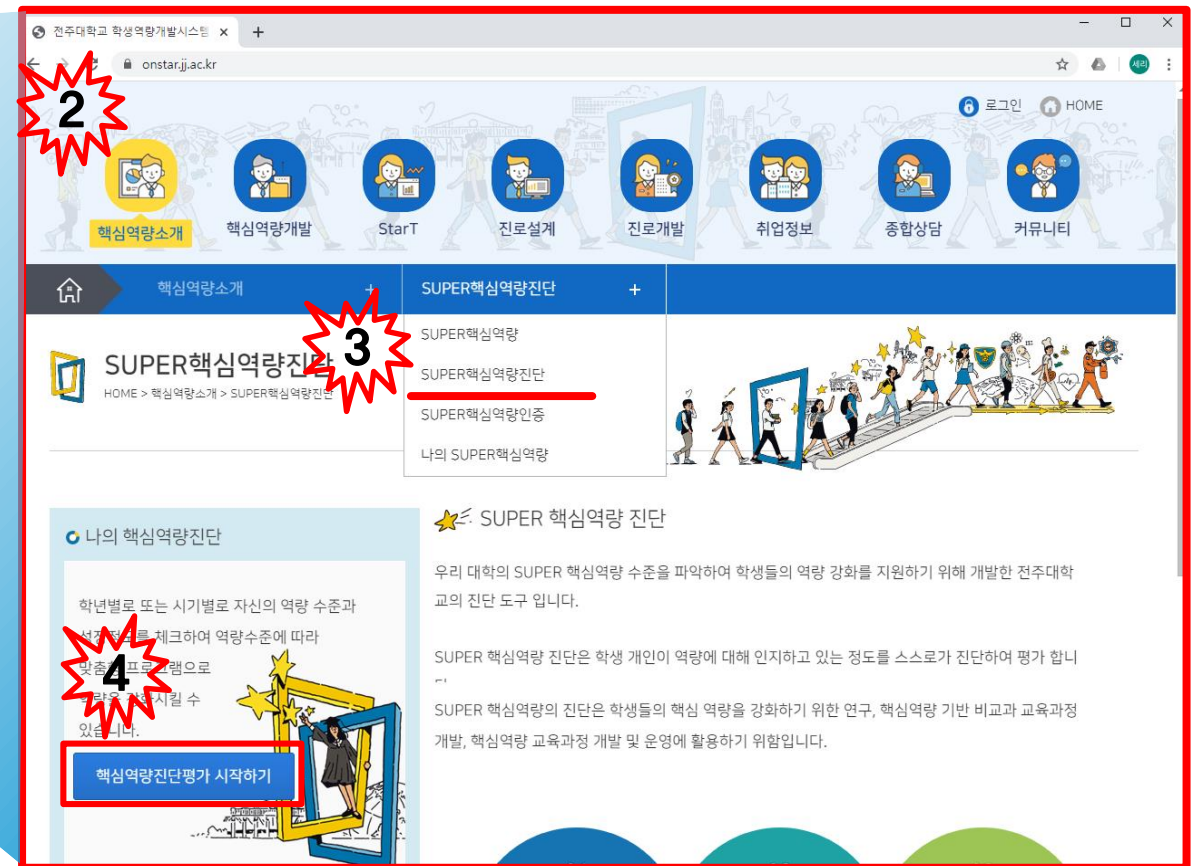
전주대학교 학생역량개발시스템 ×
+

onstar.jj.ac.kr

세리

2

로그인 HOME

핵심역량소개 핵심역량개발 StarT 진로설계 진로개발 취업정보 종합상담 커뮤니티

핵심역량소개 +

SUPER핵심역량진단 +

SUPER핵심역량
SUPER핵심역량진단
SUPER핵심역량인증
나의 SUPER핵심역량

3

SUPER핵심역량진단

HOME > 핵심역량소개 > SUPER핵심역량진단

나의 핵심역량진단

학년별로 또는 시기별로 자신의 역량 수준과 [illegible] 체크하여 역량수준에 따라 맞춤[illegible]프로그램으로 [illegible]시킬 수 있습니다.

4

핵심역량진단평가 시작하기

SUPER 핵심역량 진단

우리 대학의 SUPER 핵심역량 수준을 파악하여 학생들의 역량 강화를 지원하기 위해 개발한 전주대학교의 진단 도구 입니다.

SUPER 핵심역량 진단은 학생 개인이 역량에 대해 인지하고 있는 정도를 스스로가 진단하여 평가 합니다.

SUPER 핵심역량의 진단은 학생들의 핵심 역량을 강화하기 위한 연구, 핵심역량 기반 비교과 교육과정 개발, 핵심역량 교육과정 개발 및 운영에 활용하기 위함입니다.